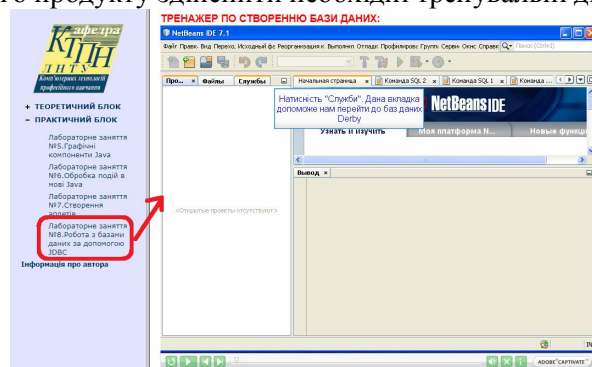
го продукту одиниціи кількісні тренувальні д

ТРЕНАЖЕР ПО СТВОРЕННЮ БАЗИ ДАНИХ:

Кафедра
КТПН
ДИТХ
Комп'ютерних технологій професійного навчання

+ ТЕОРЕТИЧНИЙ БЛОК
– ПРАКТИЧНИЙ БЛОК

Лабораторне заняття №5.Графічні компоненти Java

Лабораторне заняття №6.Обробка подій в мові Java

Лабораторне заняття №7.Створення аплетів

Лабораторне заняття №8.Робота з базами даних за допомогою JDBC

Інформація про автора

NetBeans IDE 7.1

Файл Правка Вид Переход Исходный фа Реорганизация к Выполнить Отладка Профилировщ Группа Сервис Окно Справка Поиск (Ctrl+I)

Про... Файлы Службы

Начальная страница Команда SQL 2 Команда SQL 1 Команда...

Натисність "Служби". Дана вкладка допоможе нам перейти до баз даних Derby

NetBeans IDE

Узнать и изучить Моя платформа N... Новые функц

<Открытые проекты отсутствуют>

Вывод

ADOBE CAPTIVATE